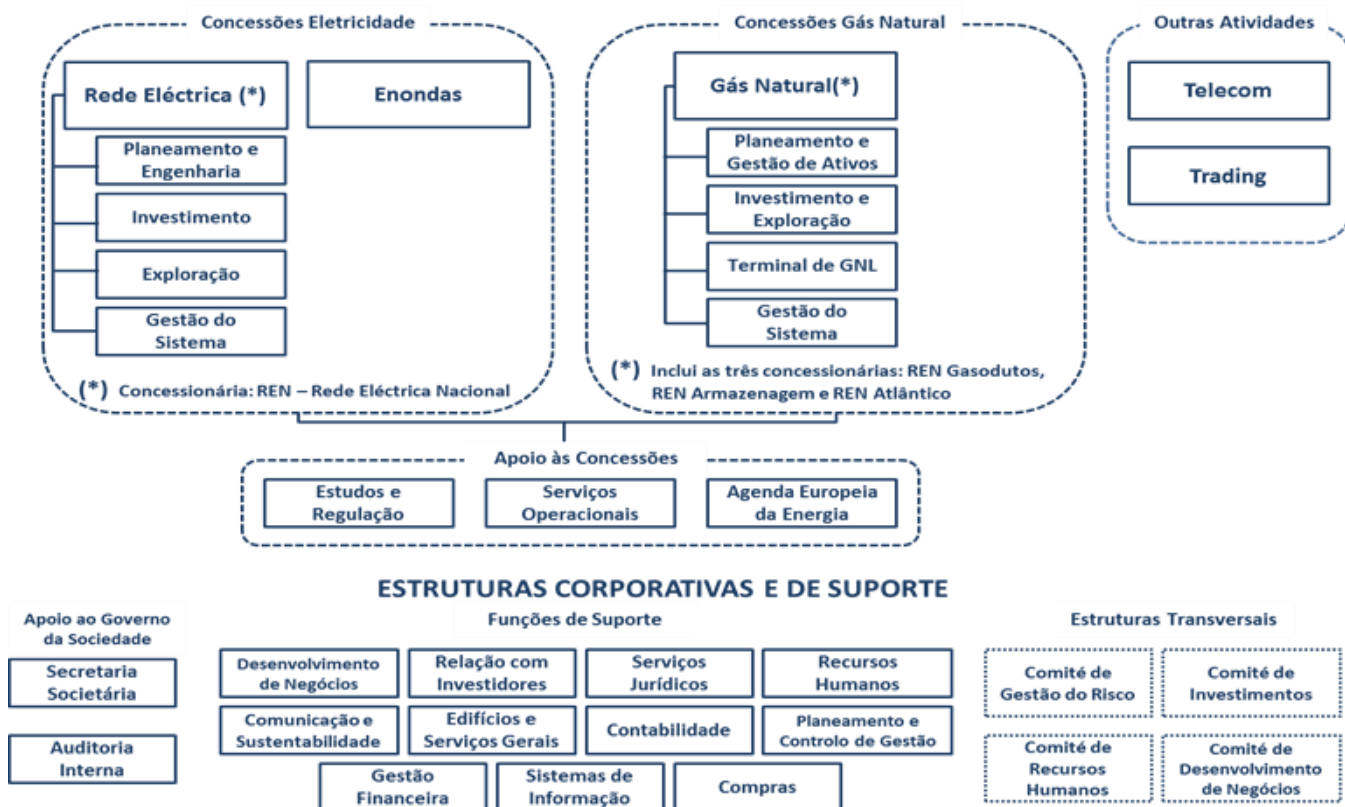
Concessões Eletricidade

Rede Eléctrica (*)

Enondas

Planeamento e Engenharia

Investimento

Exploração

Gestão do Sistema

(*) Concessionária: REN – Rede Eléctrica Nacional

Concessões Gás Natural

Gás Natural(*)

Planeamento e Gestão de Ativos

Investimento e Exploração

Terminal de GNL

Gestão do Sistema

(*) Inclui as três concessionárias: REN Gasodutos, REN Armazenagem e REN Atlântico

Outras Atividades

Telecom

Trading

Apoio às Concessões

Estudos e Regulação

Serviços Operacionais

Agenda Europeia da Energia

ESTRUTURAS CORPORATIVAS E DE SUPORTE

Apoio ao Governo da Sociedade

Secretaria Societária

Auditoria Interna

Funções de Suporte

Desenvolvimento de Negócios

Relação com Investidores

Serviços Jurídicos

Recursos Humanos

Comunicação e Sustentabilidade

Edifícios e Serviços Gerais

Contabilidade

Planeamento e Controlo de Gestão

Gestão Financeira

Sistemas de Informação

Compras

Estruturas Transversais

Comité de Gestão do Risco

Comité de Investimentos

Comité de Recursos Humanos

Comité de Desenvolvimento de Negócios